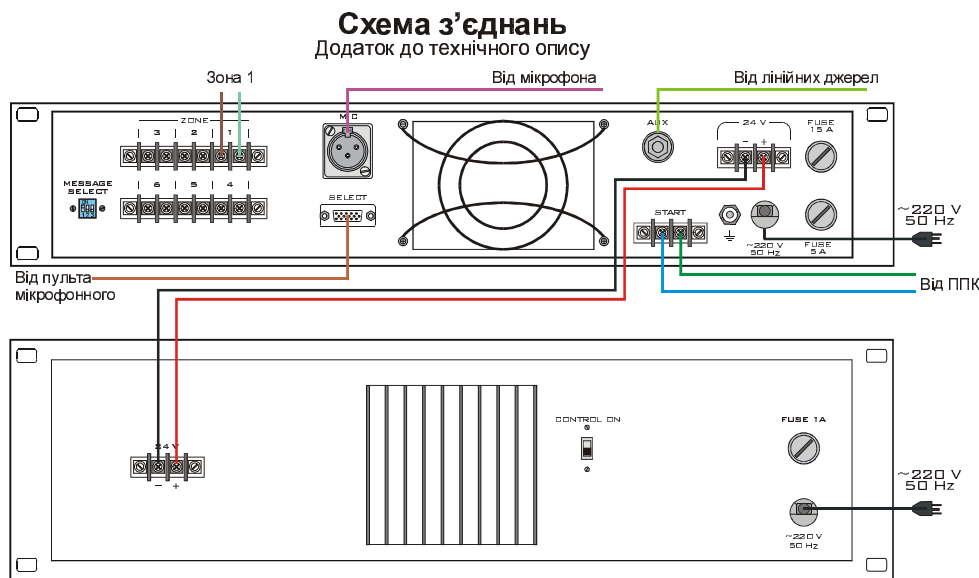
Схема з’єднань
Додаток до технічного опису

Зона 1

Від мікрофона

Від лінійних джерел

ZONE
3 2 1
6 5 4

MESSAGE SELECT

MIC

SELECT

AUX

24 V
– +

FUSE 15 A

START

~220 V 50 Hz

FUSE 5 A

~220 V
50 Hz

Від пульта мікрофонного

Від ППК

24 V
– +

CONTROL ON

FUSE 1A

~220 V
50 Hz

~220 V
50 Hz